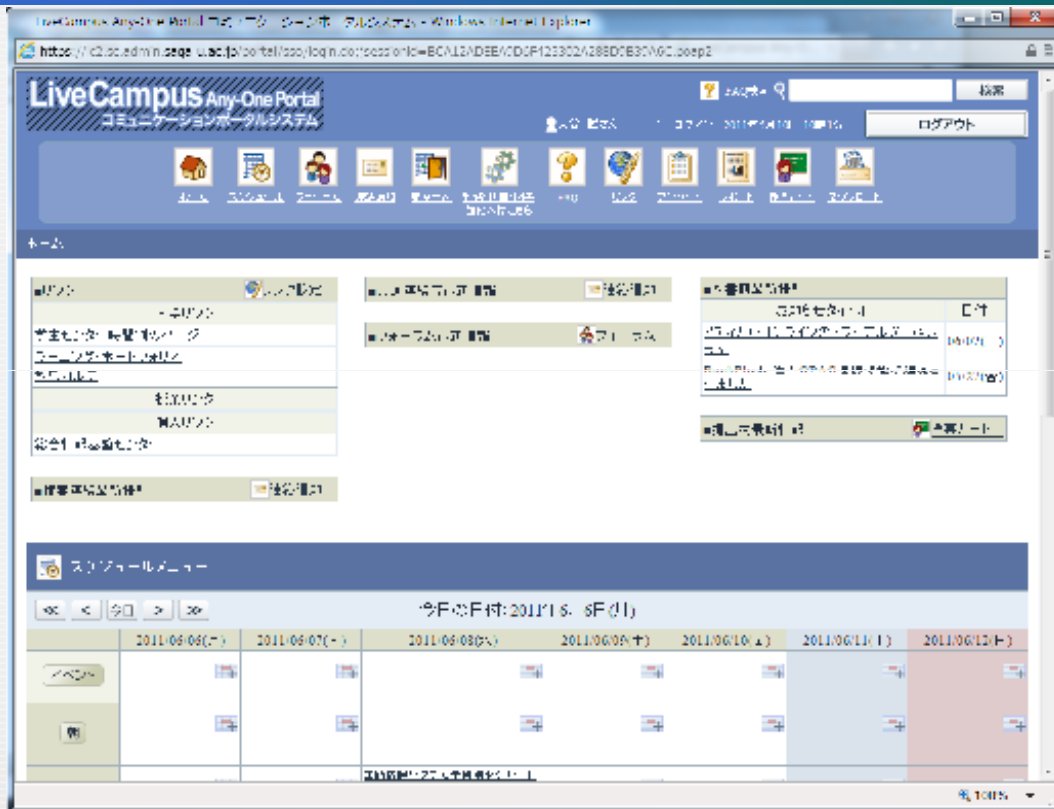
LiveCampus Any-One Portal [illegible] - Windows Internet Explorer

https://c2.cc.admin.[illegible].ac.jp/portal/sso/login.do?sessionId=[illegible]

LiveCampus Any-One Portal
コミュニケーションポータルシステム

検索

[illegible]

ログアウト

ホーム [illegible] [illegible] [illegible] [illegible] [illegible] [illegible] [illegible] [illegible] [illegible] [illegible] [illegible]

ホーム

■リンク
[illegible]

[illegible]

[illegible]

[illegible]

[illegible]

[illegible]

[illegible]

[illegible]

■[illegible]
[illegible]

■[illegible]
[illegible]

■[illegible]
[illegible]

■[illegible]

| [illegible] | 日付 |
|---|---|
| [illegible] | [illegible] |
| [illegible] | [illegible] |

■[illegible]
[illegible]

■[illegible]
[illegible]

スケジュールメニュー

<< < 今日 > >>

今日の日付:2011/06/08(水)

| | 2011/06/06(月) | 2011/06/07(火) | 2011/06/08(水) | 2011/06/09(木) | 2011/06/10(金) | 2011/06/11(土) | 2011/06/12(日) |
|---|---|---|---|---|---|---|---|
| イベント | | | | | | | |
| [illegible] | | | | | | | |
| | | | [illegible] | | | | |

100%